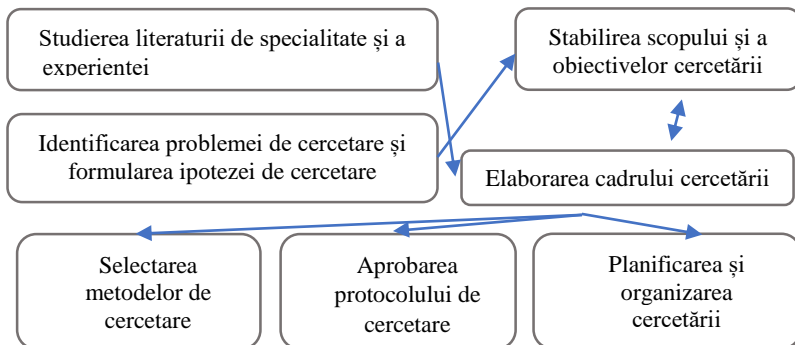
Studierea literaturii de specialitate și a experienței

Stabilirea scopului și a obiectivelor cercetării

Identificarea problemei de cercetare și formularea ipotezei de cercetare

Elaborarea cadrului cercetării

Selectarea metodelor de cercetare

Aprobarea protocolului de cercetare

Planificarea și organizarea cercetării